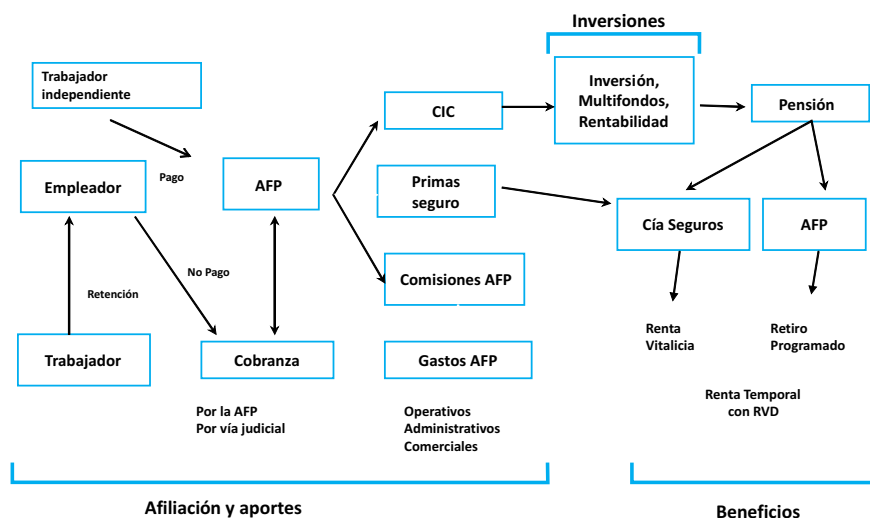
Inversiones

Trabajador independiente

Pago

Empleador

AFP

No Pago

Retención

Trabajador

Cobranza

Por la AFP
Por vía judicial

CIC

Primas seguro

Comisiones AFP

Gastos AFP

Operativos
Administrativos
Comerciales

Inversión, Multifondos, Rentabilidad

Pensión

Cía Seguros

AFP

Renta Vitalicia

Retiro Programado

Renta Temporal con RVD

Afiliación y aportes

Beneficios